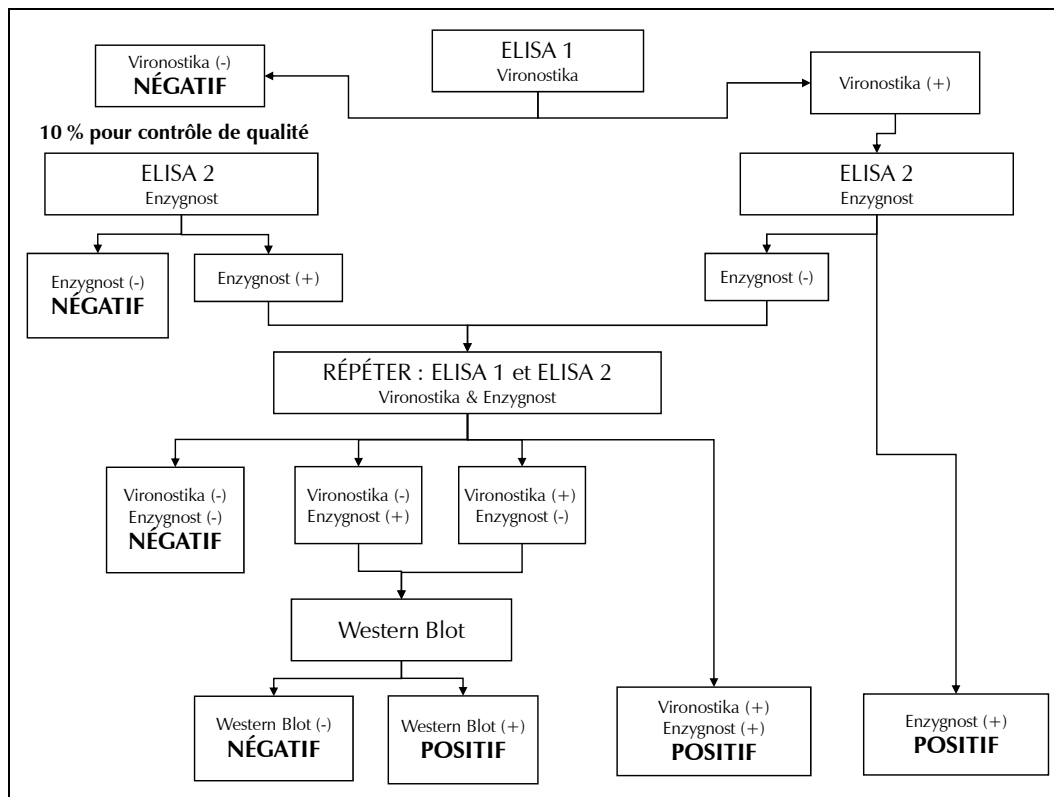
Vironostika (-)
**NÉGATIF**

ELISA 1
Vironostika

Vironostika (+)

**10 % pour contrôle de qualité**

ELISA 2
Enzygnost

ELISA 2
Enzygnost

Enzygnost (-)
**NÉGATIF**

Enzygnost (+)

Enzygnost (-)

RÉPÉTER : ELISA 1 et ELISA 2
Vironostika & Enzygnost

Vironostika (-)
Enzygnost (-)
**NÉGATIF**

Vironostika (-)
Enzygnost (+)

Vironostika (+)
Enzygnost (-)

Western Blot

Western Blot (-)
**NÉGATIF**

Western Blot (+)
**POSITIF**

Vironostika (+)
Enzygnost (+)
**POSITIF**

Enzygnost (+)
**POSITIF**